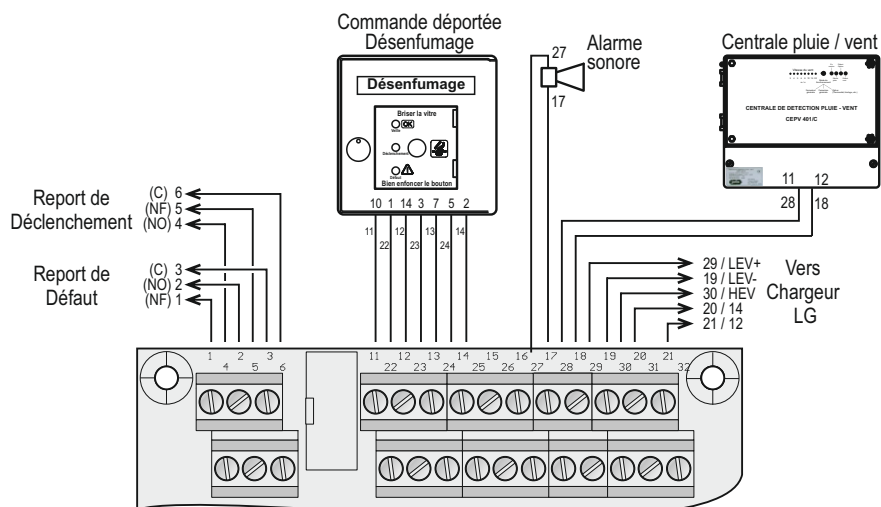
Commande déportée
Désenfumage

Alarme sonore

Centrale pluie / vent

Désenfumage

Briser la vitre

Veille

Déclenchement

Défaut

Bien enfoncer le bouton

CENTRALE DE DETECTION PLUIE - VENT

CEPV 401/C

27

17

10 1 14 3 7 5 2

11 22 12 23 13 24 14

11 12

28 18

Report de Déclenchement

(C) 6
(NF) 5
(NO) 4

Report de Défaut

(C) 3
(NO) 2
(NF) 1

29 / LEV+
19 / LEV-
30 / HEV
20 / 14
21 / 12

Vers Chargeur LG

1 2 3
4 5 6

11 12 13 14 15 16 17 18 19 20 21
22 23 24 25 26 27 28 29 30 31 32